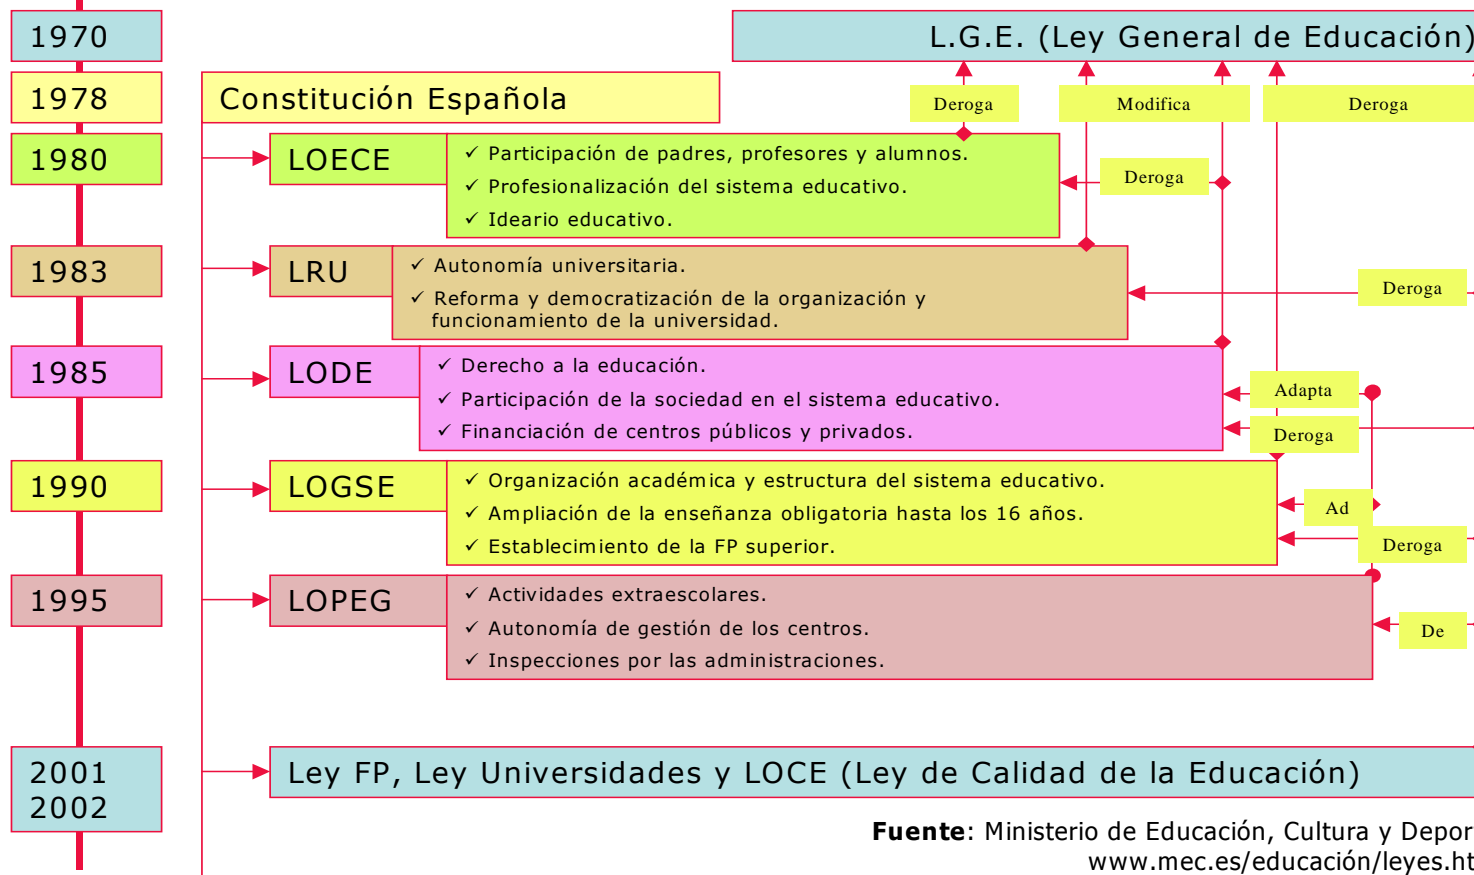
1970

L.G.E. (Ley General de Educación)

1978

Constitución Española

Deroga

Modifica

Deroga

1980

LOECE

✓ Participación de padres, profesores y alumnos.
✓ Profesionalización del sistema educativo.
✓ Ideario educativo.

Deroga

1983

LRU

✓ Autonomía universitaria.
✓ Reforma y democratización de la organización y funcionamiento de la universidad.

Deroga

1985

LODE

✓ Derecho a la educación.
✓ Participación de la sociedad en el sistema educativo.
✓ Financiación de centros públicos y privados.

Adapta

Deroga

1990

LOGSE

✓ Organización académica y estructura del sistema educativo.
✓ Ampliación de la enseñanza obligatoria hasta los 16 años.
✓ Establecimiento de la FP superior.

Ad

Deroga

1995

LOPEG

✓ Actividades extraescolares.
✓ Autonomía de gestión de los centros.
✓ Inspecciones por las administraciones.

De

2001
2002

Ley FP, Ley Universidades y LOCE (Ley de Calidad de la Educación)

**Fuente**: Ministerio de Educación, Cultura y Depor
www.mec.es/educación/leyes.ht